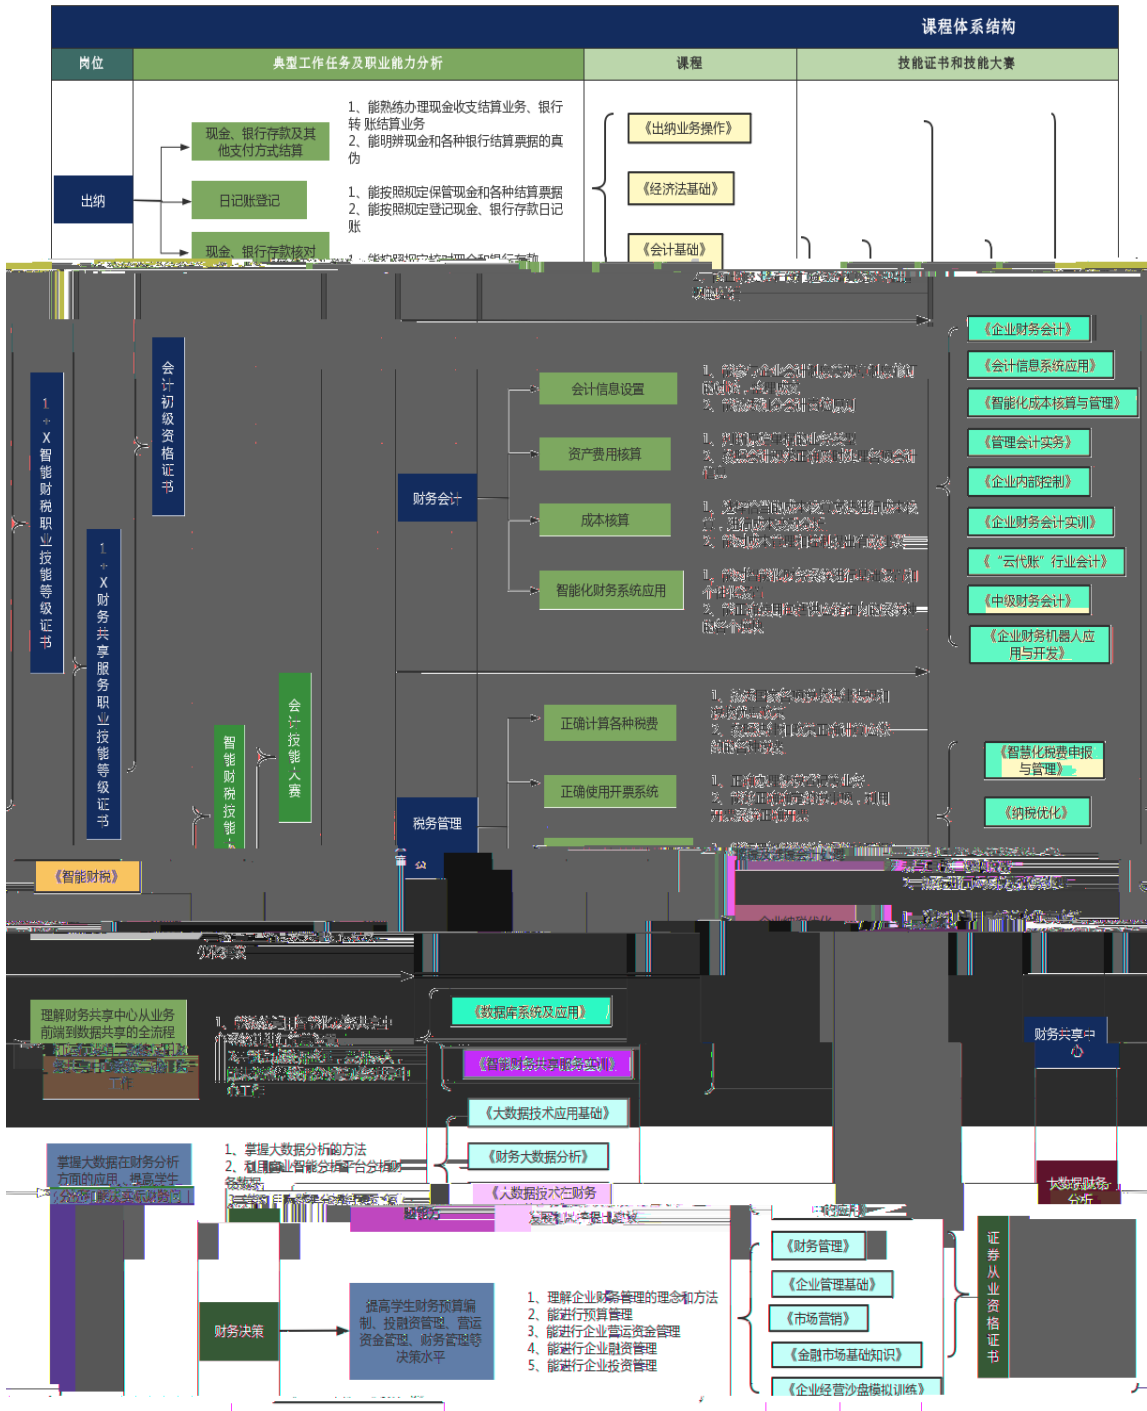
课程体系结构

| 岗位 | 典型工作任务及职业能力分析 | 课程 | 技能证书和技能大赛 |
|---|---|---|---|

出纳

现金、银行存款及其他支付方式结算

1、能熟练办理现金收支结算业务、银行转账结算业务
2、能明辨现金和各种银行结算票据的真伪

日记账登记

1、能按照规定保管现金和各种结算票据
2、能按照规定登记现金、银行存款日记账

现金、银行存款核对

《出纳业务操作》

《经济法基础》

《会计基础》

1+X智能财税职业技能等级证书

1+X财务共享服务职业技能等级证书

会计初级资格证书

智能财税技能

会计技能大赛

财务会计

会计信息设置

资产费用核算

成本核算

智能化财务系统应用

《企业财务会计》

《会计信息系统应用》

《智能化成本核算与管理》

《管理会计实务》

《企业内部控制》

《企业财务会计实训》

《"云代账"行业会计》

《中级财务会计》

《企业财务机器人应用与开发》

税务管理

正确计算各种税费

正确使用开票系统

《智能化税费申报与管理》

《纳税优化》

《智能财税》

理解财务共享中心从业务前端到数据共享的全流程

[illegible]

《数据库系统及应用》

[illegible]

《大数据技术应用基础》

《财务大数据分析》

《大数据技术与财务》

财务共享中心

掌握大数据在财务分析方面的应用、提高学生分析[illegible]

1、掌握大数据分析的方法
2、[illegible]

大数据财务分析

财务决策

提高学生财务预算编制、投融资管理、营运资金管理、财务管理等决策水平

1、理解企业财务管理的理念和方法
2、能进行预算管理
3、能进行企业营运资金管理
4、能进行企业融资管理
5、能进行企业投资管理

《财务管理》

《企业管理基础》

《市场营销》

《金融市场基础知识》

《企业经营沙盘模拟训练》

证券从业资格证书